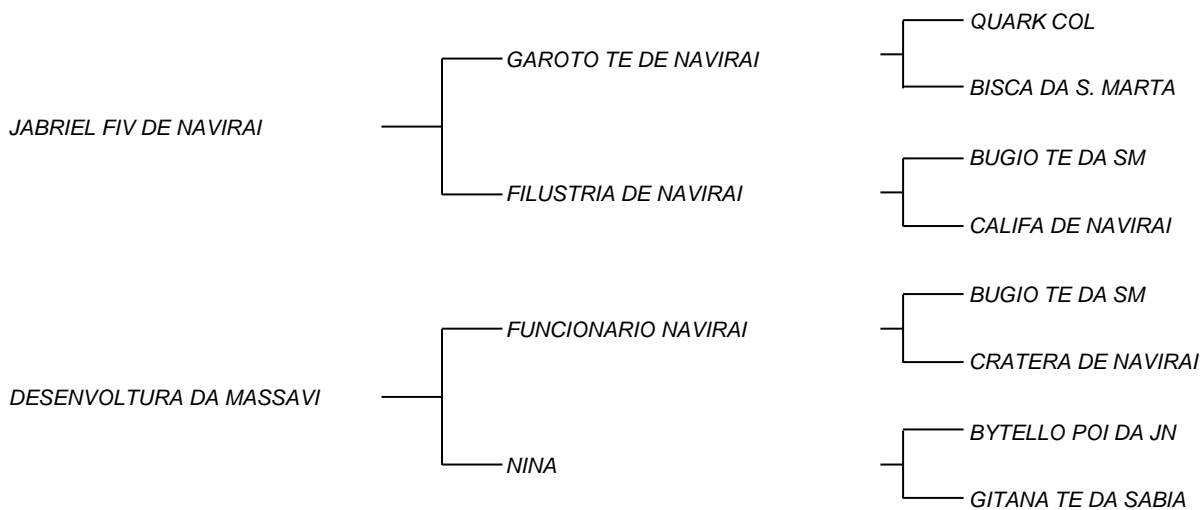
JABRIEL FIV DE NAVIRAI

GAROTO TE DE NAVIRAI

QUARK COL

BISCA DA S. MARTA

FILUSTRIA DE NAVIRAI

BUGIO TE DA SM

CALIFA DE NAVIRAI

DESENVOLTURA DA MASSAVI

FUNCIONARIO NAVIRAI

BUGIO TE DA SM

CRATERA DE NAVIRAI

NINA

BYTELLO POI DA JN

GITANA TE DA SABIA